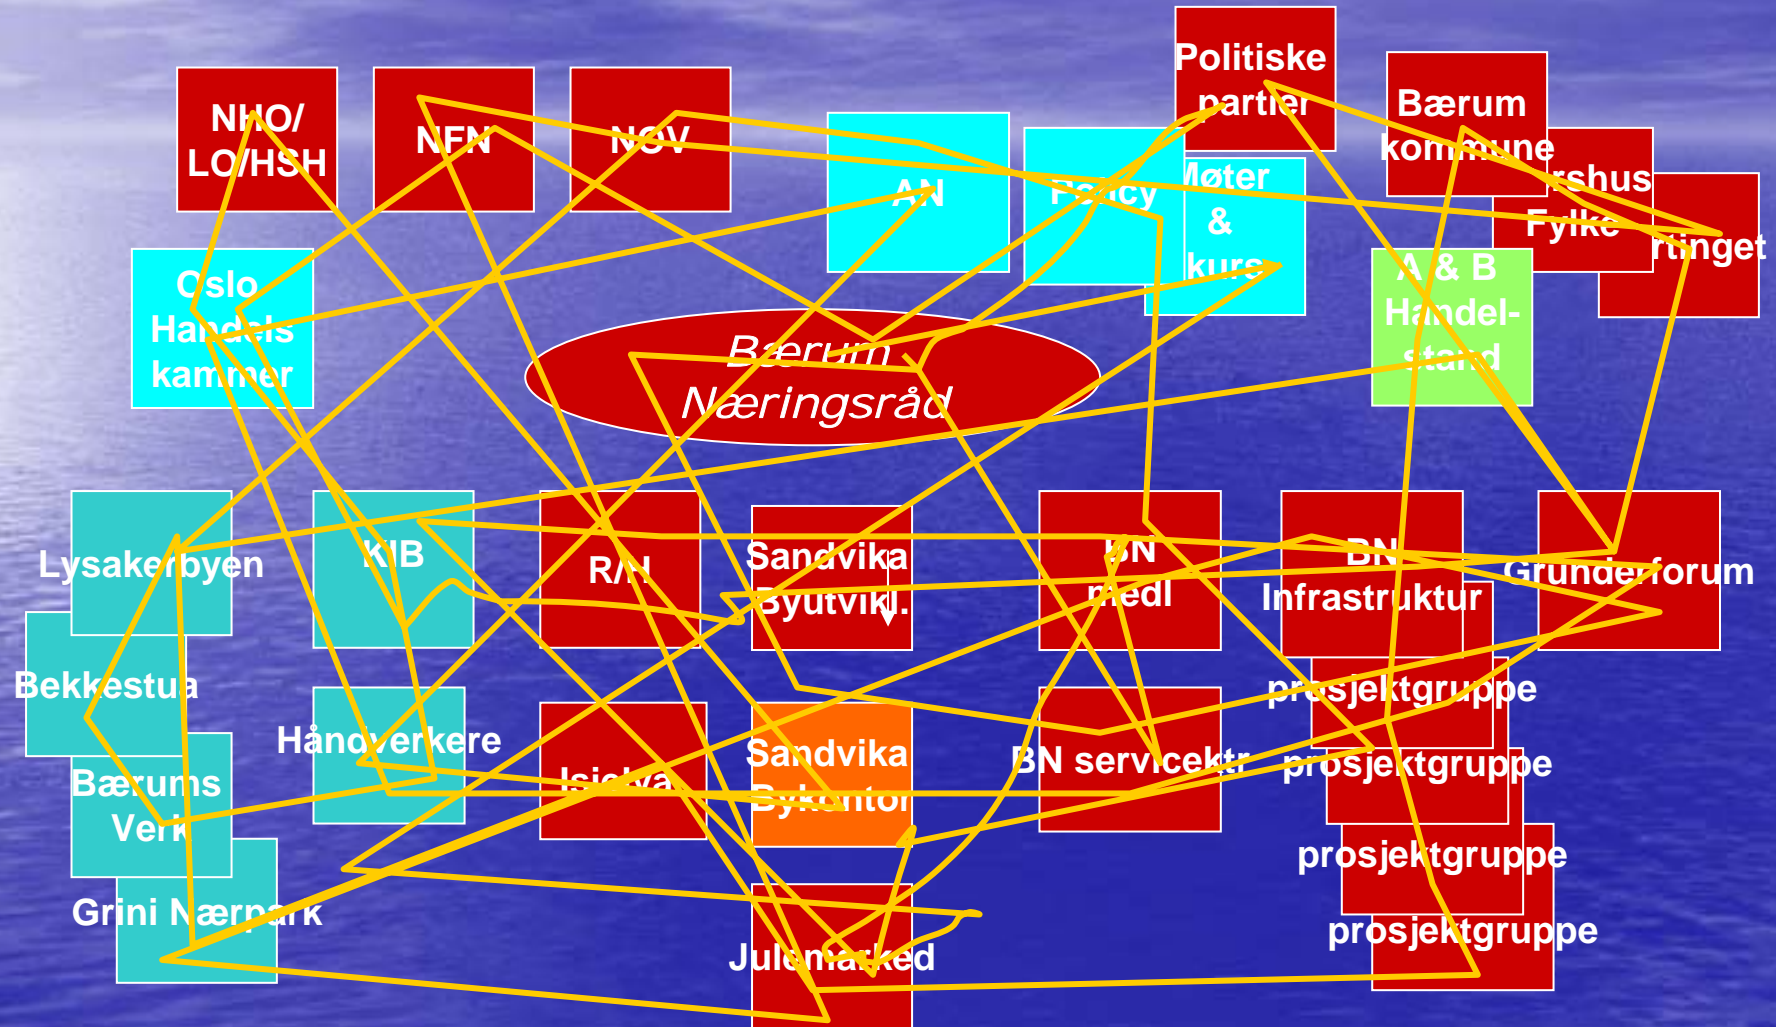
Politiske partier

Bærum kommune

NHO/ LO/HSH

NFN

NOV

AN

Policy

Møter & kurs

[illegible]rshus Fylke

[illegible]rtinget

Oslo Handelskammer

Bærum Næringsråd

A & B Handel-stand

Lysakerbyen

KIB

R/H

Sandvika Byutvikl.

BN medl

BN Infrastruktur

Grunderforum

Bekkestua

prosjektgruppe

Håndverkere

Bærums Verk

Isi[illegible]va

Sandvika Bykontor

BN servicektr

prosjektgruppe

prosjektgruppe

Grini Nærpark

Julemarked

prosjektgruppe